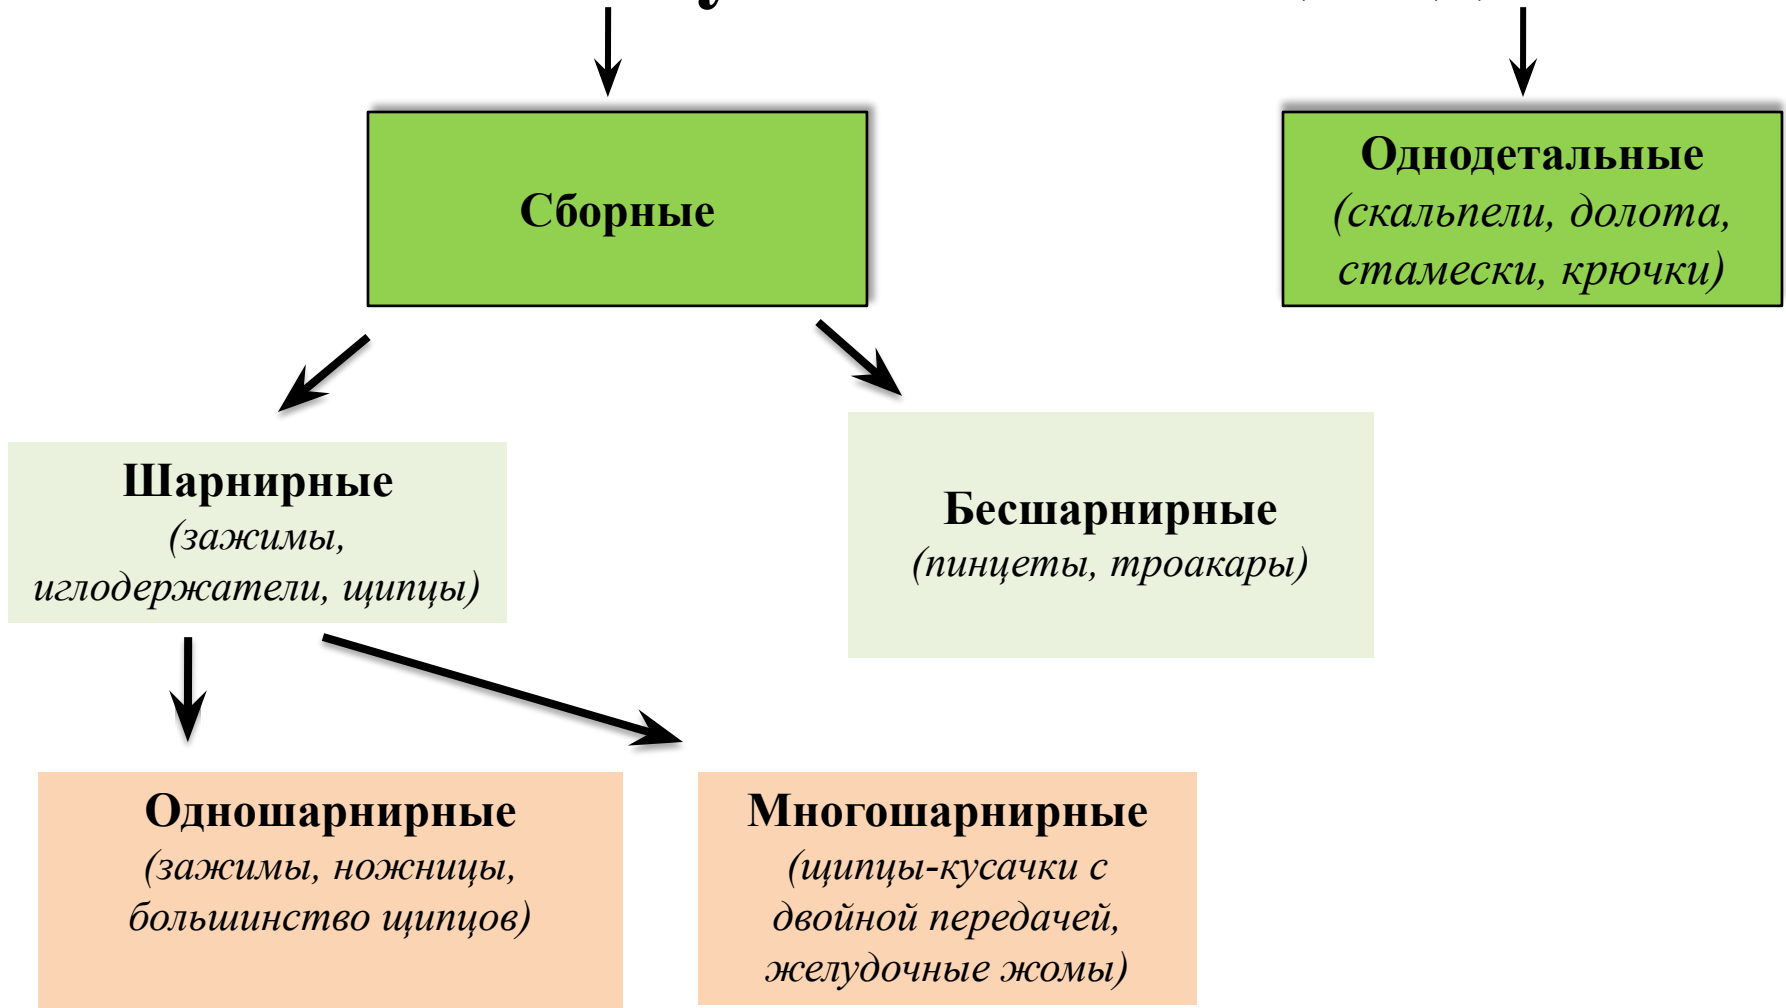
Сборные

Однодетальные (скальпели, долота, стамески, крючки)

Шарнирные (зажимы, иглодержатели, щипцы)

Бесшарнирные (пинцеты, троакары)

Одношарнирные (зажимы, ножницы, большинство щипцов)

Многошарнирные (щипцы-кусачки с двойной передачей, желудочные жомы)